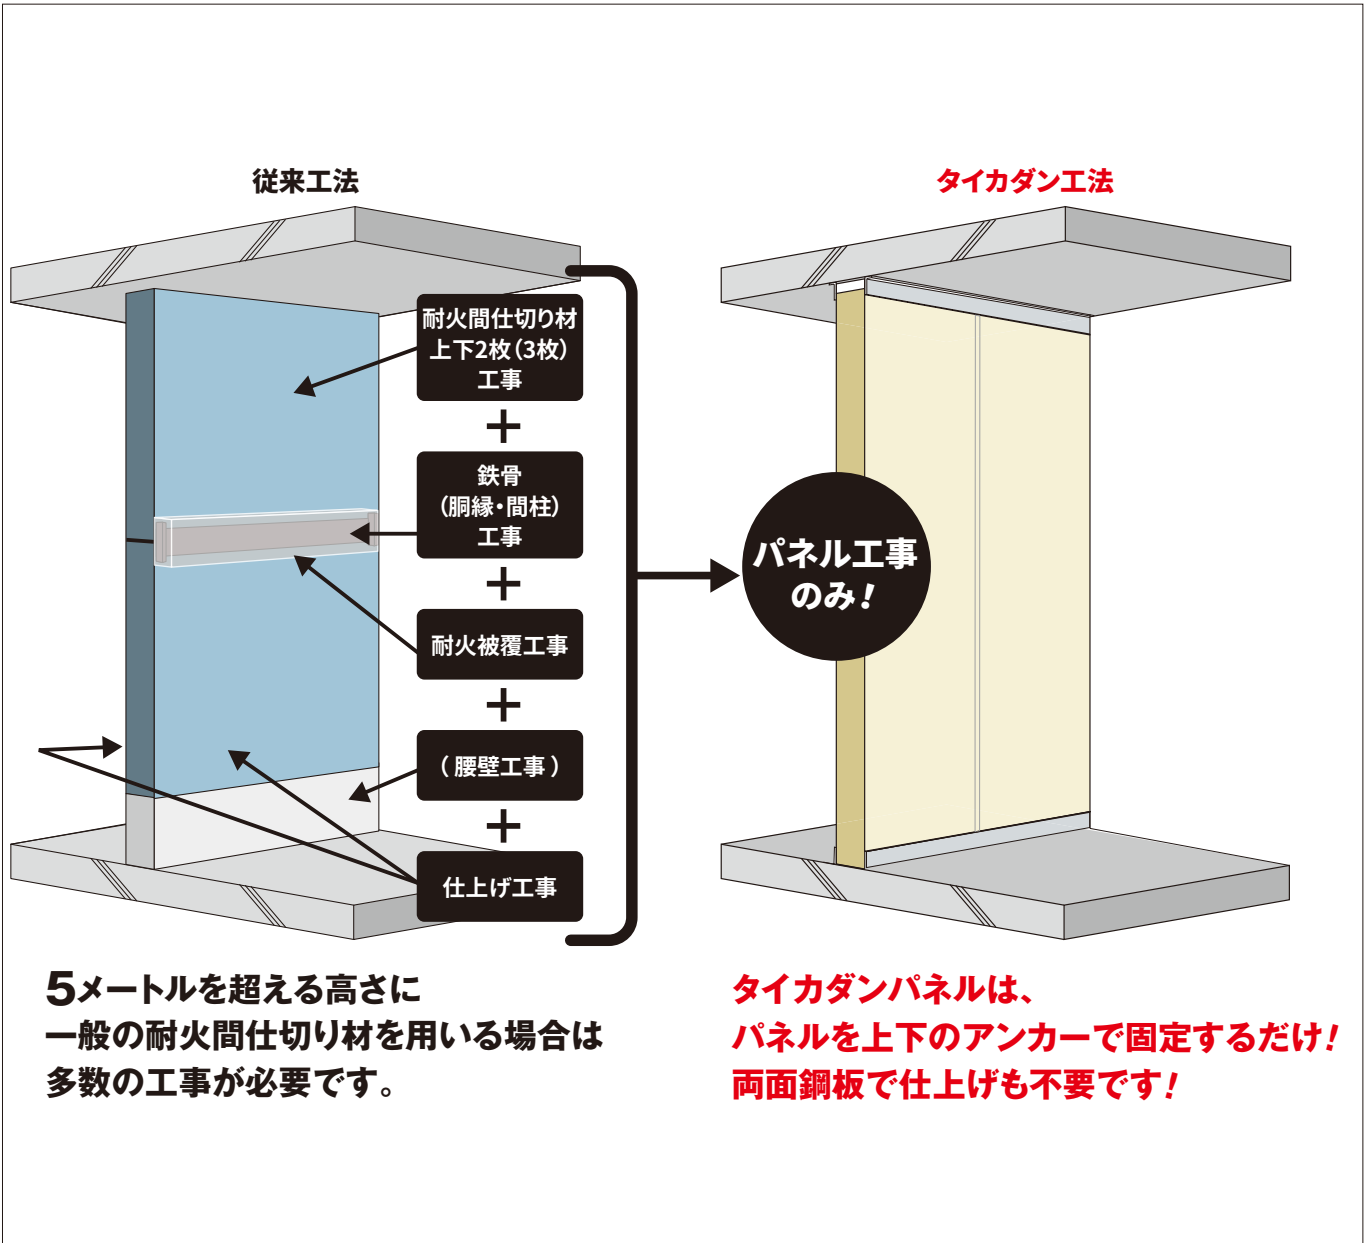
従来工法

耐火間仕切り材
上下2枚（3枚）
工事

＋

鉄骨
（胴縁・間柱）
工事

＋

耐火被覆工事

＋

（腰壁工事）

＋

仕上げ工事

タイカダン工法

パネル工事
のみ！

5メートルを超える高さに
一般の耐火間仕切り材を用いる場合は
多数の工事が必要です。

タイカダンパネルは、
パネルを上下のアンカーで固定するだけ！
両面鋼板で仕上げも不要です！